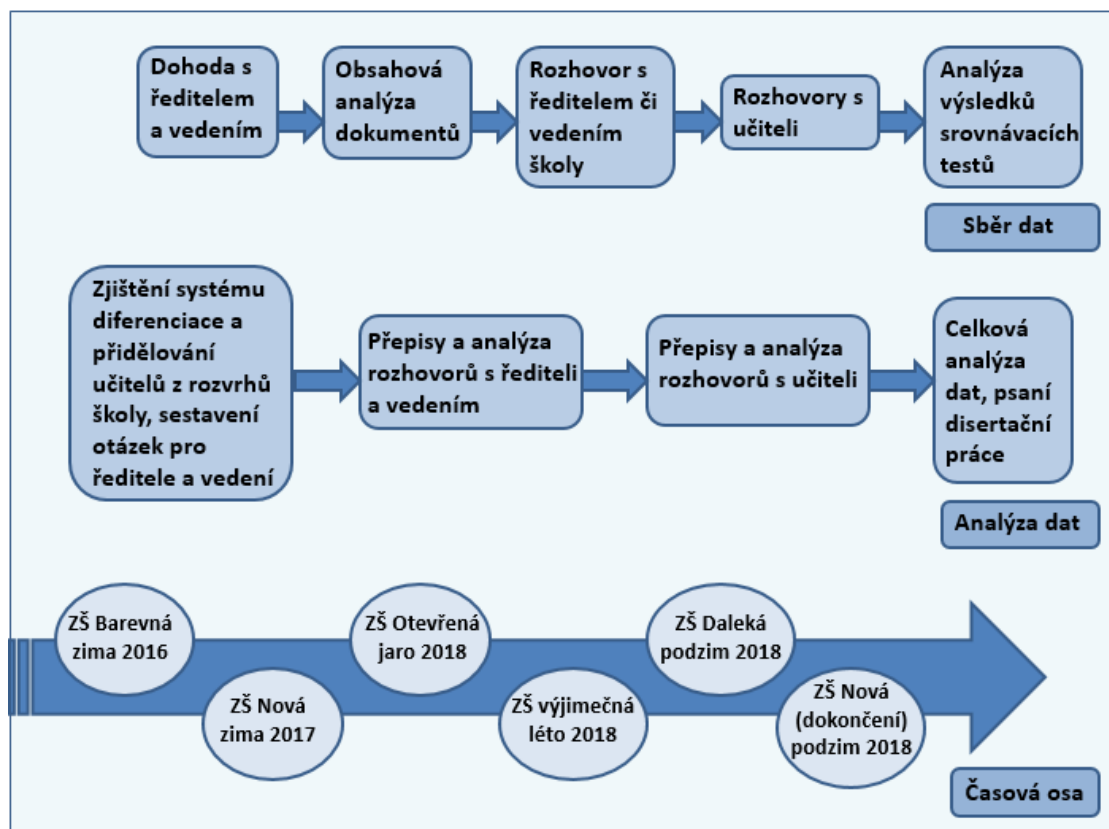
Dohoda s ředitelem a vedením

Obsahová analýza dokumentů

Rozhovor s ředitelem či vedením školy

Rozhovory s učiteli

Analýza výsledků srovnávacích testů

Sběr dat

Zjištění systému diferenciace a přidělování učitelů z rozvrhů školy, sestavení otázek pro ředitele a vedení

Přepisy a analýza rozhovorů s řediteli a vedením

Přepisy a analýza rozhovorů s učiteli

Celková analýza dat, psaní disertační práce

Analýza dat

ZŠ Barevná zima 2016

ZŠ Nová zima 2017

ZŠ Otevřená jaro 2018

ZŠ výjimečná léto 2018

ZŠ Daleká podzim 2018

ZŠ Nová (dokončení) podzim 2018

Časová osa